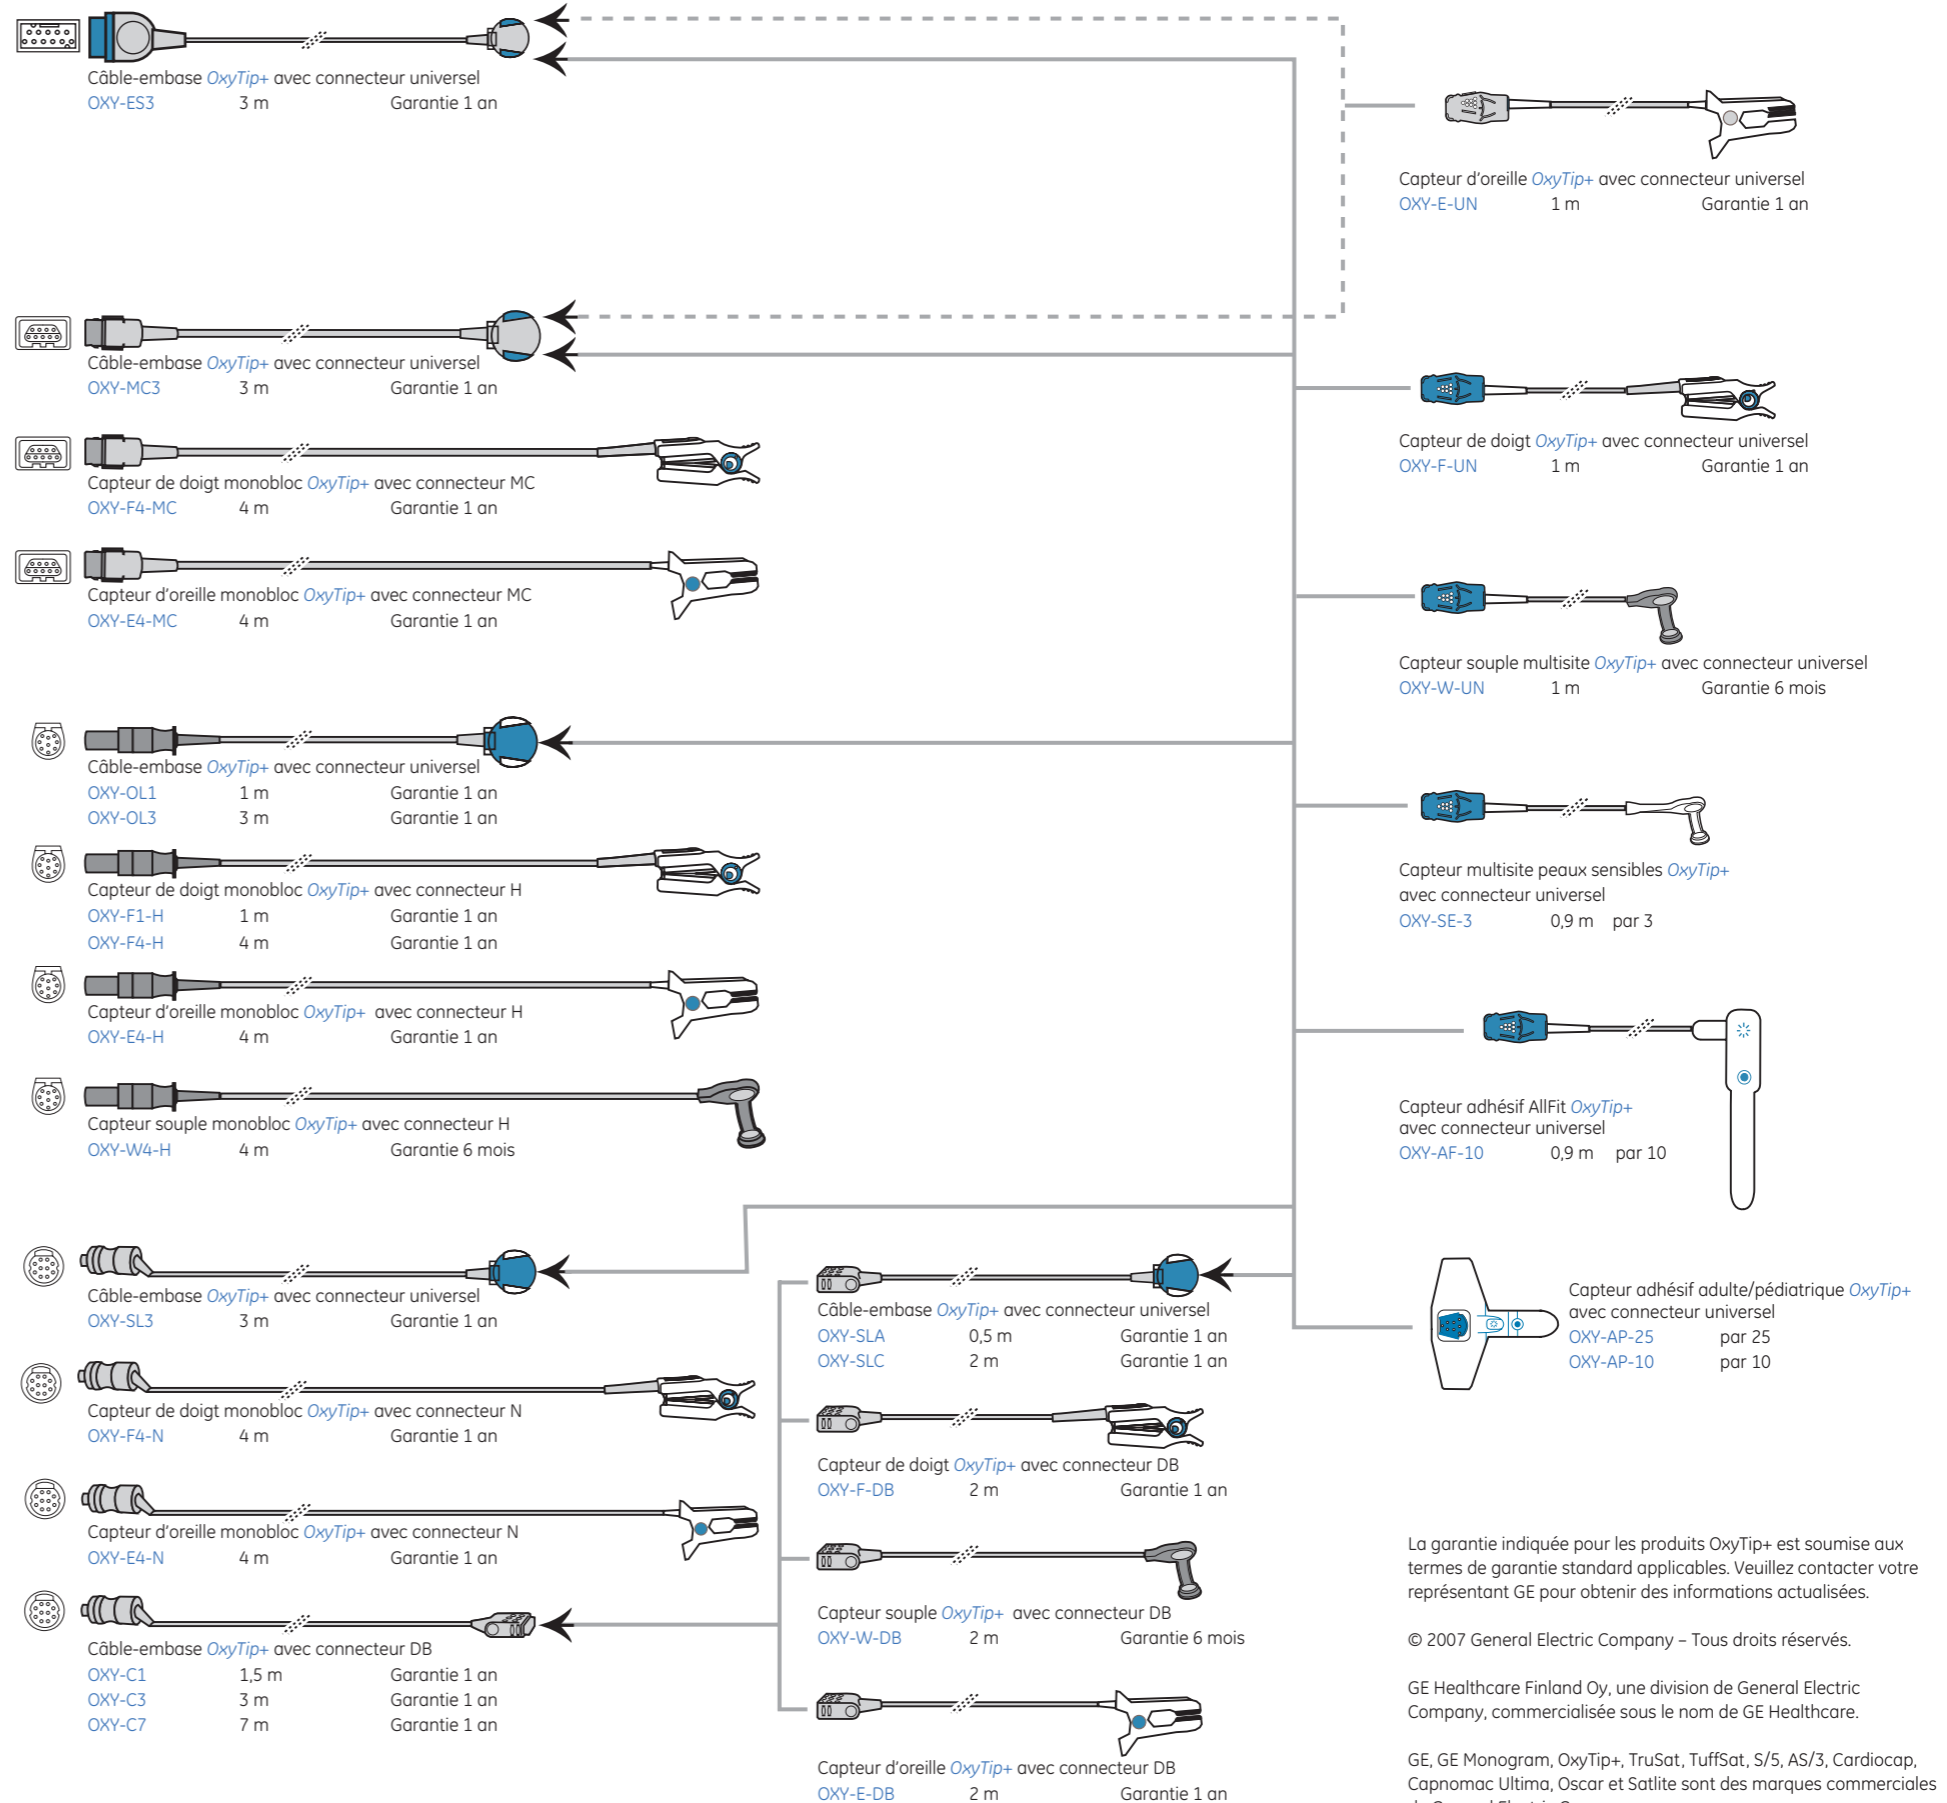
Câble-embase OxyTip+ avec connecteur universel
OXY-ES3 3 m Garantie 1 an

Capteur d'oreille OxyTip+ avec connecteur universel
OXY-E-UN 1 m Garantie 1 an

Câble-embase OxyTip+ avec connecteur universel
OXY-MC3 3 m Garantie 1 an

Capteur de doigt OxyTip+ avec connecteur universel
OXY-F-UN 1 m Garantie 1 an

Capteur de doigt monobloc OxyTip+ avec connecteur MC
OXY-F4-MC 4 m Garantie 1 an

Capteur d'oreille monobloc OxyTip+ avec connecteur MC
OXY-E4-MC 4 m Garantie 1 an

Capteur souple multisite OxyTip+ avec connecteur universel
OXY-W-UN 1 m Garantie 6 mois

Câble-embase OxyTip+ avec connecteur universel
OXY-OL1 1 m Garantie 1 an
OXY-OL3 3 m Garantie 1 an

Capteur multisite peaux sensibles OxyTip+ avec connecteur universel
OXY-SE-3 0,9 m par 3

Capteur de doigt monobloc OxyTip+ avec connecteur H
OXY-F1-H 1 m Garantie 1 an
OXY-F4-H 4 m Garantie 1 an

Capteur d'oreille monobloc OxyTip+ avec connecteur H
OXY-E4-H 4 m Garantie 1 an

Capteur adhésif AllFit OxyTip+ avec connecteur universel
OXY-AF-10 0,9 m par 10

Capteur souple monobloc OxyTip+ avec connecteur H
OXY-W4-H 4 m Garantie 6 mois

Câble-embase OxyTip+ avec connecteur universel
OXY-SL3 3 m Garantie 1 an

Câble-embase OxyTip+ avec connecteur universel
OXY-SLA 0,5 m Garantie 1 an
OXY-SLC 2 m Garantie 1 an

Capteur adhésif adulte/pédiatrique OxyTip+ avec connecteur universel
OXY-AP-25 par 25
OXY-AP-10 par 10

Capteur de doigt monobloc OxyTip+ avec connecteur N
OXY-F4-N 4 m Garantie 1 an

Capteur de doigt OxyTip+ avec connecteur DB
OXY-F-DB 2 m Garantie 1 an

Capteur d'oreille monobloc OxyTip+ avec connecteur N
OXY-E4-N 4 m Garantie 1 an

Capteur souple OxyTip+ avec connecteur DB
OXY-W-DB 2 m Garantie 6 mois

Câble-embase OxyTip+ avec connecteur DB
OXY-C1 1,5 m Garantie 1 an
OXY-C3 3 m Garantie 1 an
OXY-C7 7 m Garantie 1 an

Capteur d'oreille OxyTip+ avec connecteur DB
OXY-E-DB 2 m Garantie 1 an

La garantie indiquée pour les produits OxyTip+ est soumise aux termes de garantie standard applicables. Veuillez contacter votre représentant GE pour obtenir des informations actualisées.

© 2007 General Electric Company – Tous droits réservés.

GE Healthcare Finland Oy, une division de General Electric Company, commercialisée sous le nom de GE Healthcare.

GE, GE Monogram, OxyTip+, TruSat, TuffSat, S/5, AS/3, Cardiocap, Capnomac Ultima, Oscar et Satlite sont des marques commerciales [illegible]